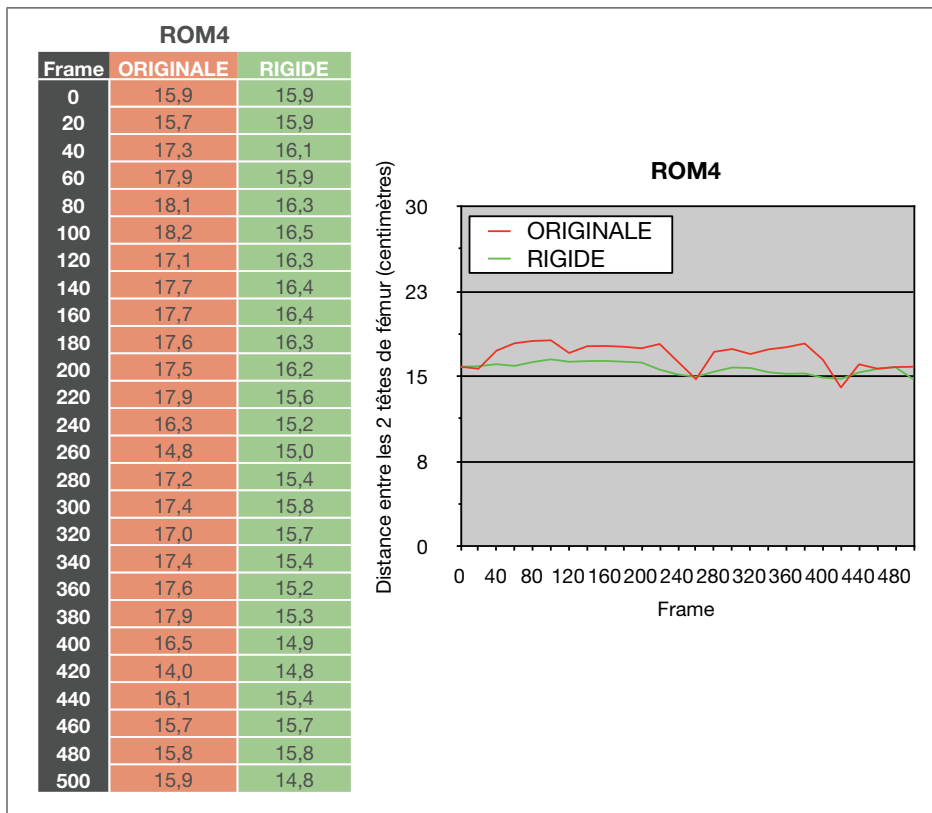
ROM4

| Frame | ORIGINALE | RIGIDE |
|---|---|---|
| 0 | 15,9 | 15,9 |
| 20 | 15,7 | 15,9 |
| 40 | 17,3 | 16,1 |
| 60 | 17,9 | 15,9 |
| 80 | 18,1 | 16,3 |
| 100 | 18,2 | 16,5 |
| 120 | 17,1 | 16,3 |
| 140 | 17,7 | 16,4 |
| 160 | 17,7 | 16,4 |
| 180 | 17,6 | 16,3 |
| 200 | 17,5 | 16,2 |
| 220 | 17,9 | 15,6 |
| 240 | 16,3 | 15,2 |
| 260 | 14,8 | 15,0 |
| 280 | 17,2 | 15,4 |
| 300 | 17,4 | 15,8 |
| 320 | 17,0 | 15,7 |
| 340 | 17,4 | 15,4 |
| 360 | 17,6 | 15,2 |
| 380 | 17,9 | 15,3 |
| 400 | 16,5 | 14,9 |
| 420 | 14,0 | 14,8 |
| 440 | 16,1 | 15,4 |
| 460 | 15,7 | 15,7 |
| 480 | 15,8 | 15,8 |
| 500 | 15,9 | 14,8 |

ROM4

ORIGINALE
RIGIDE

Distance entre les 2 têtes de fémur (centimètres)

30
23
15
8
0

0 40 80 120 160 200 240 280 320 360 400 440 480

Frame